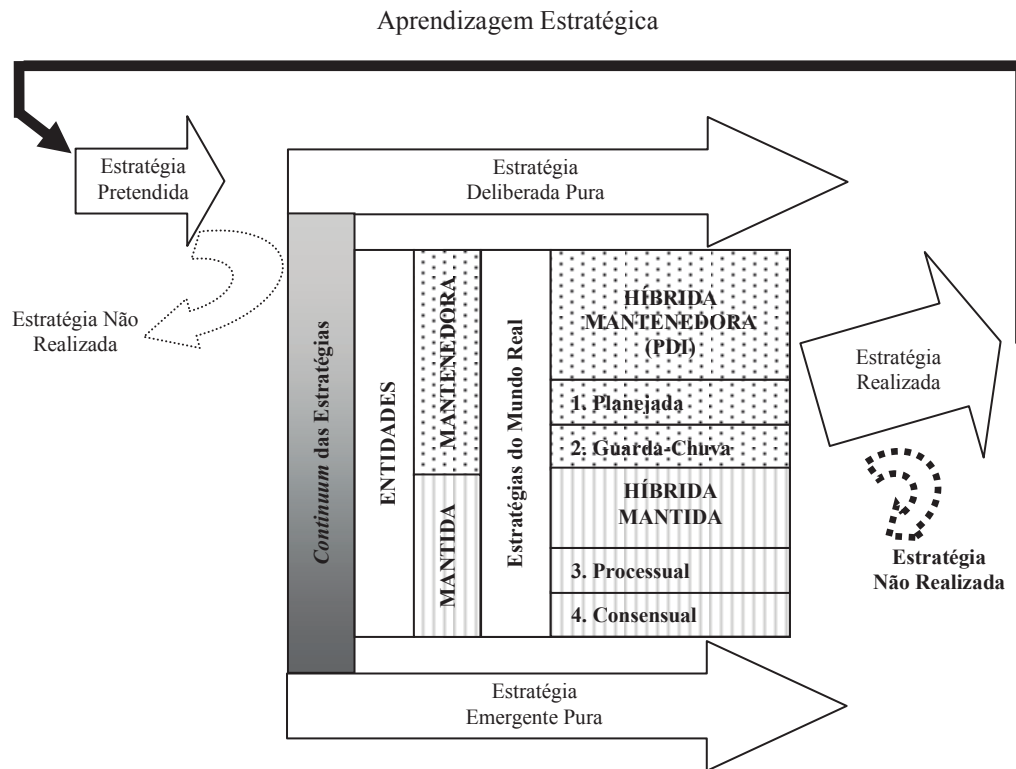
Aprendizagem Estratégica

Estratégia Pretendida

Estratégia Deliberada Pura

Estratégia Não Realizada

*Continuum* das Estratégias

ENTIDADES

MANTENEDORA

MANTIDA

Estratégias do Mundo Real

HÍBRIDA MANTENEDORA (PDI)

1. Planejada

2. Guarda-Chuva

HÍBRIDA MANTIDA

3. Processual

4. Consensual

Estratégia Realizada

Estratégia Não Realizada

Estratégia Emergente Pura